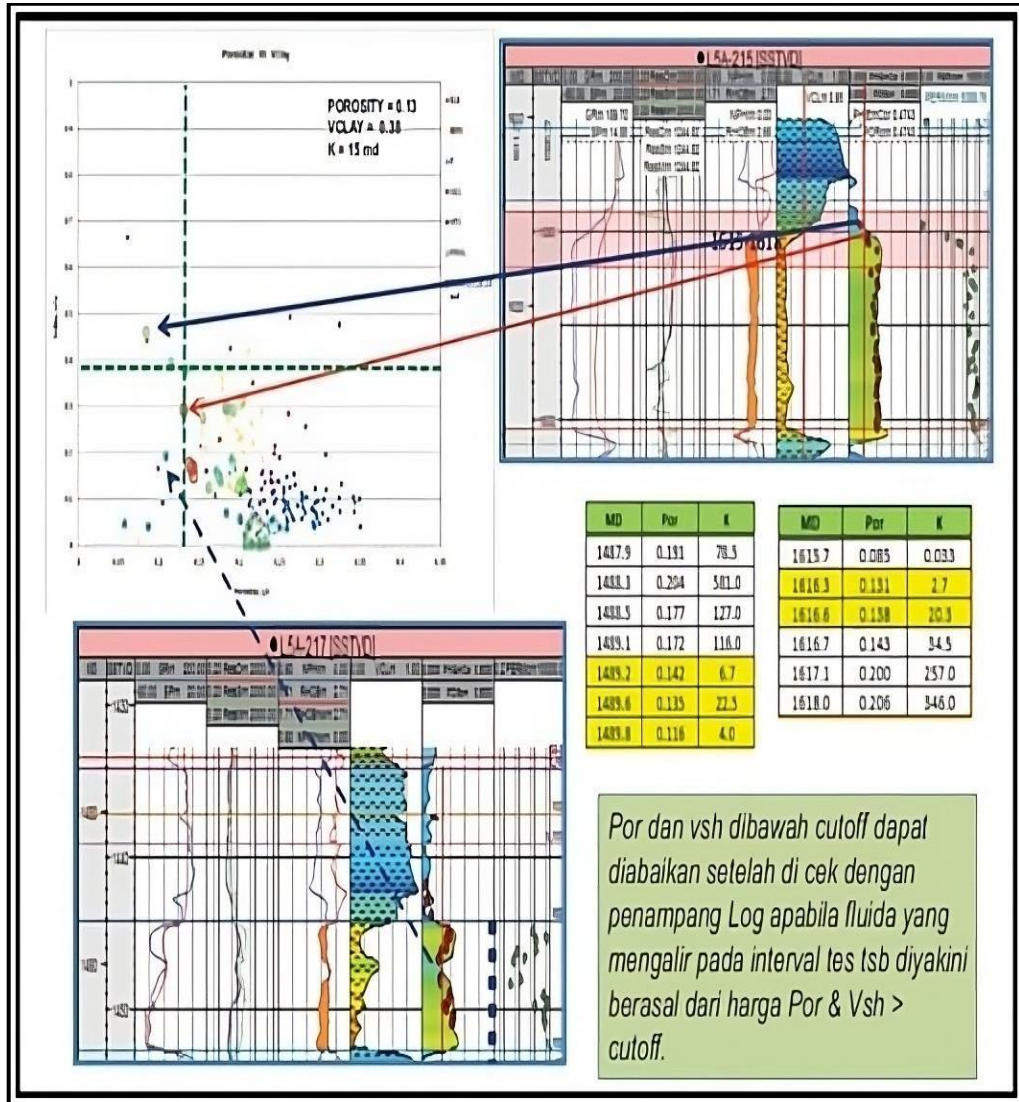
Porosity vs Vclay

POROSITY = 0.13
VCLAY = 0.38
K = 15 md

L5A-215 [SSTVD]

1615-1618

L5A-217 [SSTVD]

| MD | Por | K |
|---|---|---|
| 1487.9 | 0.191 | 78.5 |
| 1488.3 | 0.204 | 501.0 |
| 1488.5 | 0.177 | 127.0 |
| 1489.1 | 0.172 | 116.0 |
| 1489.2 | 0.142 | 6.7 |
| 1489.6 | 0.135 | 22.5 |
| 1489.8 | 0.116 | 4.0 |

| MD | Por | K |
|---|---|---|
| 1615.7 | 0.085 | 0.033 |
| 1616.3 | 0.131 | 2.7 |
| 1616.6 | 0.138 | 20.3 |
| 1616.7 | 0.143 | 34.5 |
| 1617.1 | 0.200 | 257.0 |
| 1618.0 | 0.206 | 346.0 |

Por dan vsh dibawah cutoff dapat diabaikan setelah di cek dengan penampang Log apabila fluida yang mengalir pada interval tes tsb diyakini berasal dari harga Por & Vsh > cutoff.